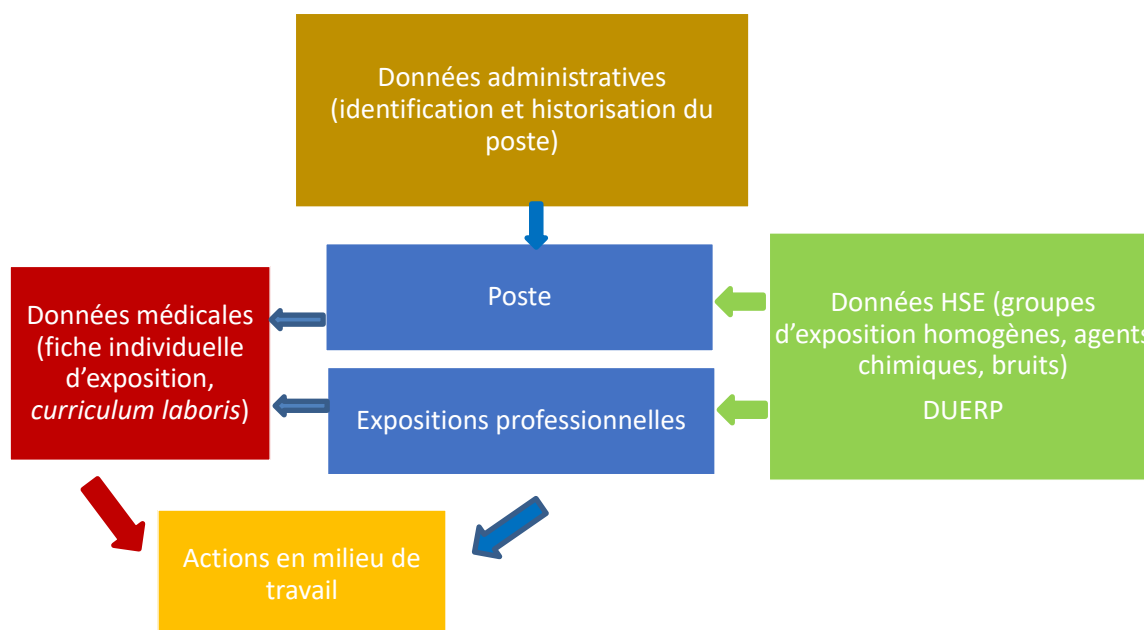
Données administratives (identification et historisation du poste)

Données médicales (fiche individuelle d’exposition, *curriculum laboris*)

Poste

Expositions professionnelles

Données HSE (groupes d’exposition homogènes, agents chimiques, bruits)

DUERP

Actions en milieu de travail